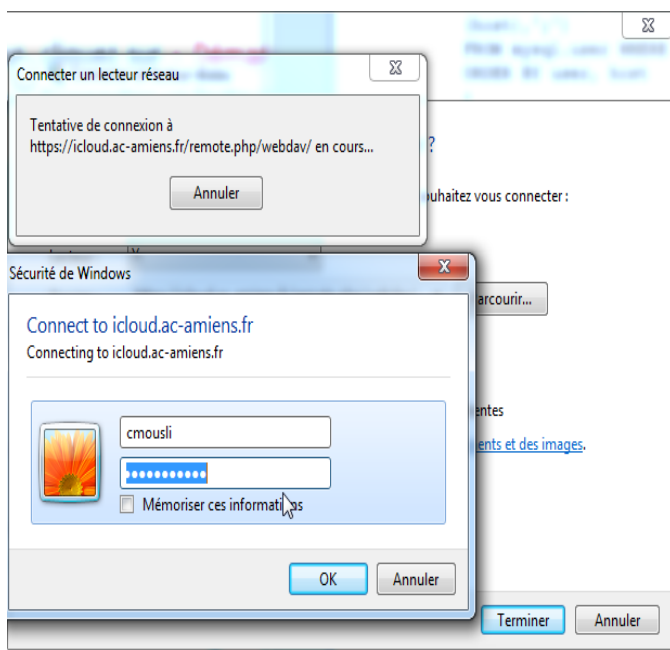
Connecter un lecteur réseau

Tentative de connexion à https://icloud.ac-amiens.fr/remote.php/webdav/ en cours...

Annuler

?

ouhaitez vous connecter :

arcourir...

entes

ents et des images.

Sécurité de Windows

Connect to icloud.ac-amiens.fr

Connecting to icloud.ac-amiens.fr

cmousli

●●●●●●●●●●●

Mémoriser ces informations

OK

Annuler

Terminer

Annuler